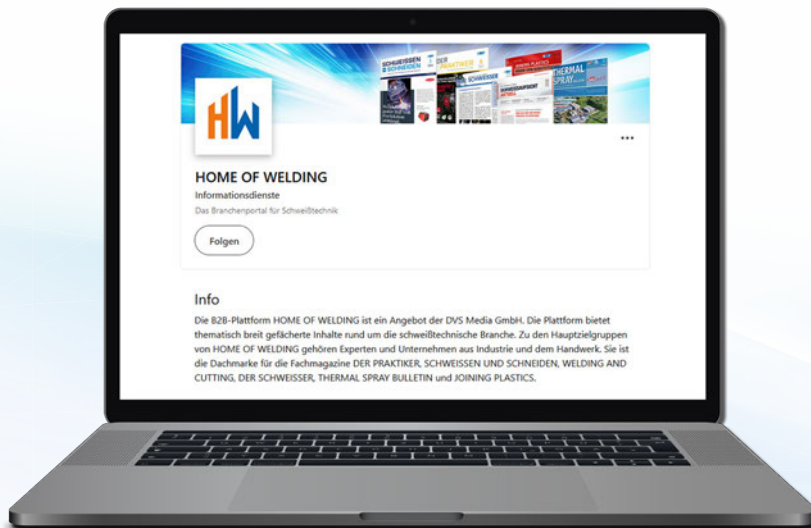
SCHWEISSEN & SCHNEIDEN

DER PRAKTIKER

SCHWEISSER

JOINING PLASTICS

THERMAL SPRAY

HW

HOME OF WELDING

Informationsdienste

Das Branchenportal für Schweißtechnik

Folgen

...

Info

Die B2B-Plattform HOME OF WELDING ist ein Angebot der DVS Media GmbH. Die Plattform bietet thematisch breit gefächerte Inhalte rund um die schweißtechnische Branche. Zu den Hauptzielgruppen von HOME OF WELDING gehören Experten und Unternehmen aus Industrie und dem Handwerk. Sie ist die Dachmarke für die Fachmagazine DER PRAKTIKER, SCHWEISSEN UND SCHNEIDEN, WELDING AND CUTTING, DER SCHWEISSER, THERMAL SPRAY BULLETIN und JOINING PLASTICS.